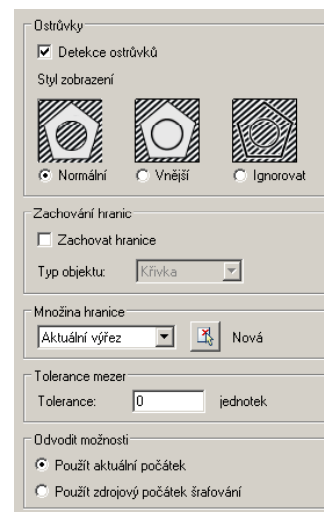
Ostrůvky

Detekce ostrůvků

Styl zobrazení

Normální

Vnější

Ignorovat

Zachování hranic

Zachovat hranice

Typ objektu: Křivka

Množina hranice

Aktuální výřez

Nová

Tolerance mezer

Tolerance: 0 jednotek

Odvodit možnosti

Použít aktuální počátek

Použít zdrojový počátek šrafování